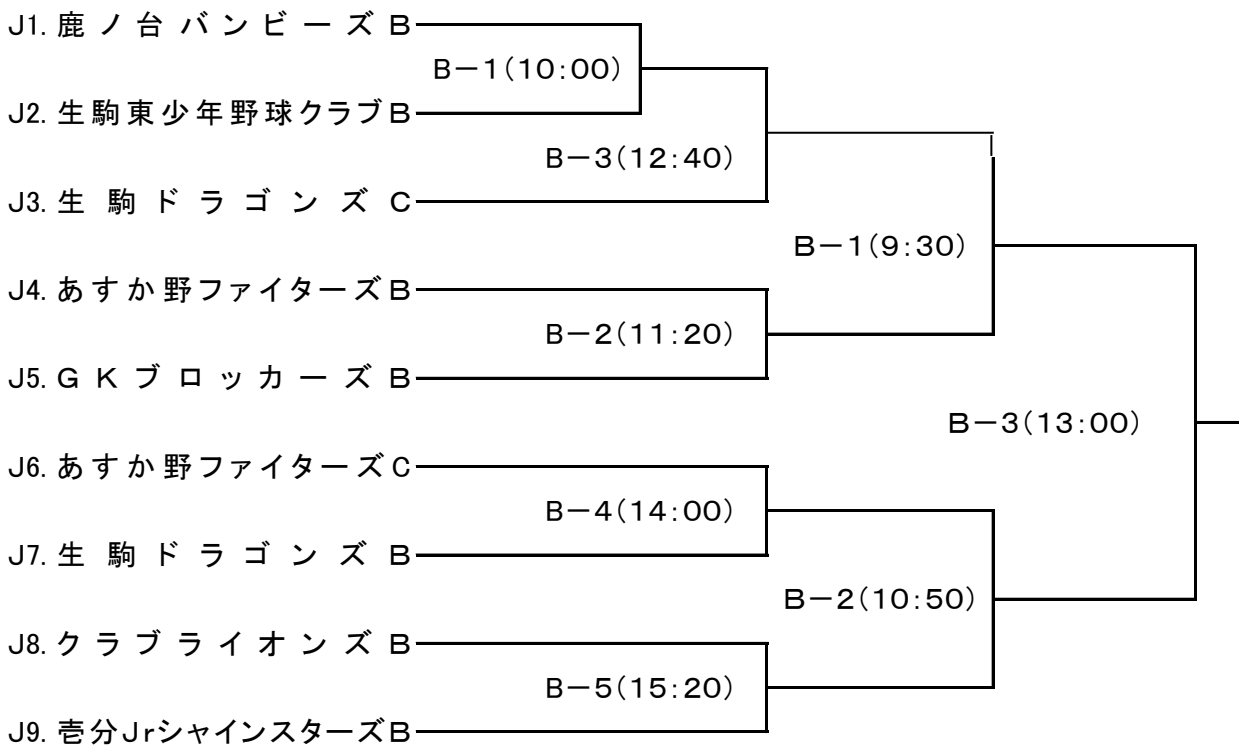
J1. 鹿ノ台バンビーズB
B−1(10:00)
J2. 生駒東少年野球クラブB
B−3(12:40)
J3. 生駒ドラゴンズC
B−1(9:30)
J4. あすか野ファイターズB
B−2(11:20)
J5. GKブロッカーズB
B−3(13:00)
J6. あすか野ファイターズC
B−4(14:00)
J7. 生駒ドラゴンズB
B−2(10:50)
J8. クラブライオンズB
B−5(15:20)
J9. 壱分Jrシャインスターズ B